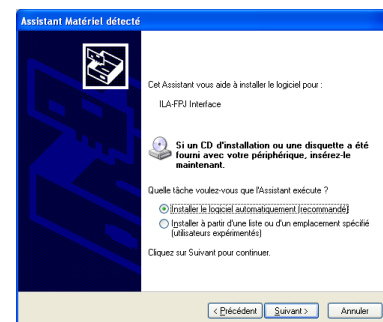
Assistant Matériel détecté

Cet Assistant vous aide à installer le logiciel pour :

ILA-FPJ Interface

Si un CD d'installation ou une disquette a été fourni avec votre périphérique, insérez-le maintenant.

Quelle tâche voulez-vous que l'Assistant exécute ?

Installer le logiciel automatiquement (recommandé)

Installer à partir d'une liste ou d'un emplacement spécifié (utilisateurs expérimentés)

Cliquez sur Suivant pour continuer.

< Précédent | Suivant > | Annuler